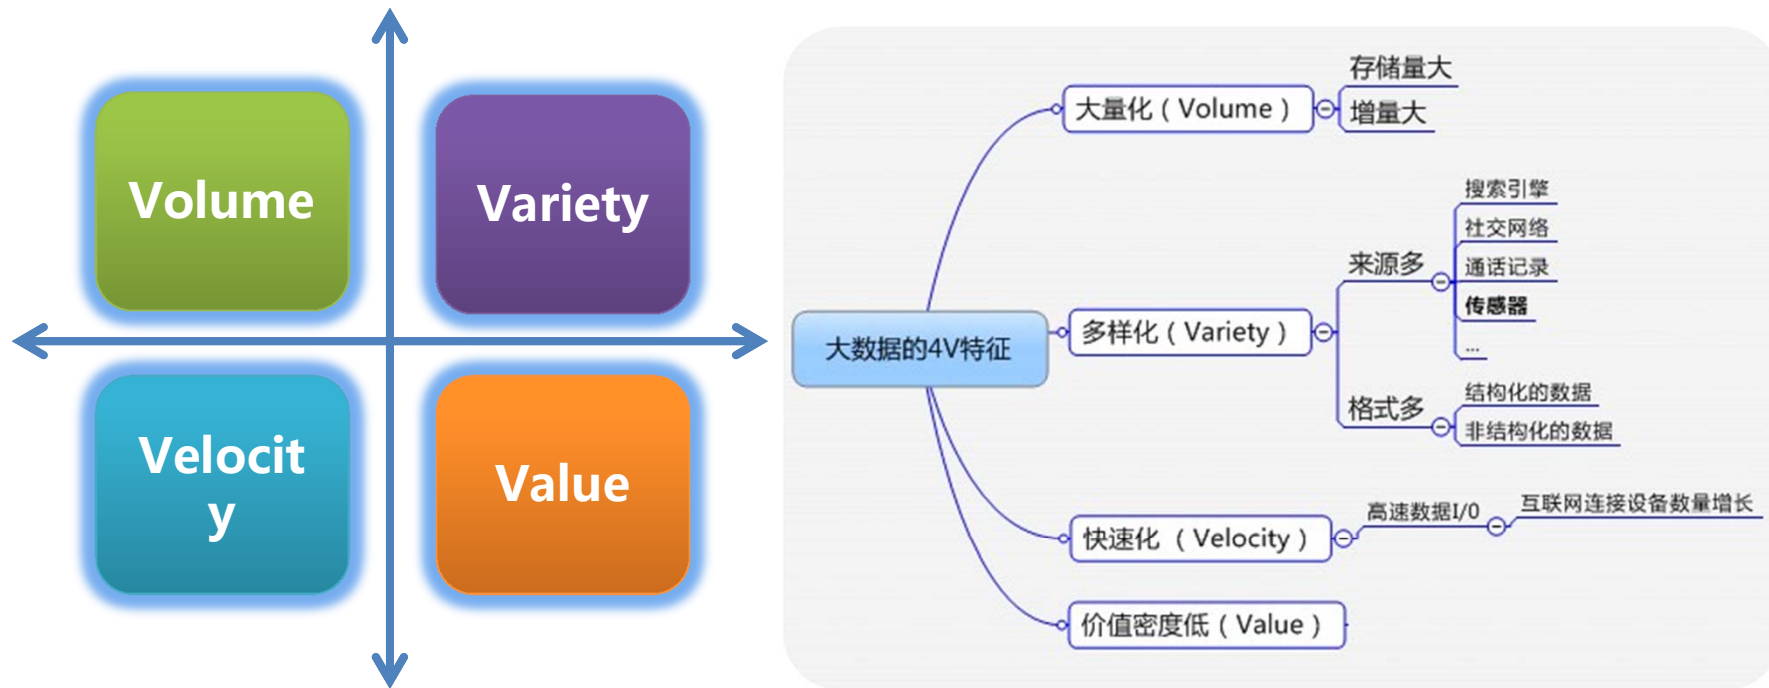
Volume

Variety

Velocit
y

Value

大数据的4V特征

大量化（Volume）
存储量大
增量大

多样化（Variety）
来源多
搜索引擎
社交网络
通话记录
传感器
...
格式多
结构化的数据
非结构化的数据

快速化 （Velocity）
高速数据I/0
互联网连接设备数量增长

价值密度低（Value）